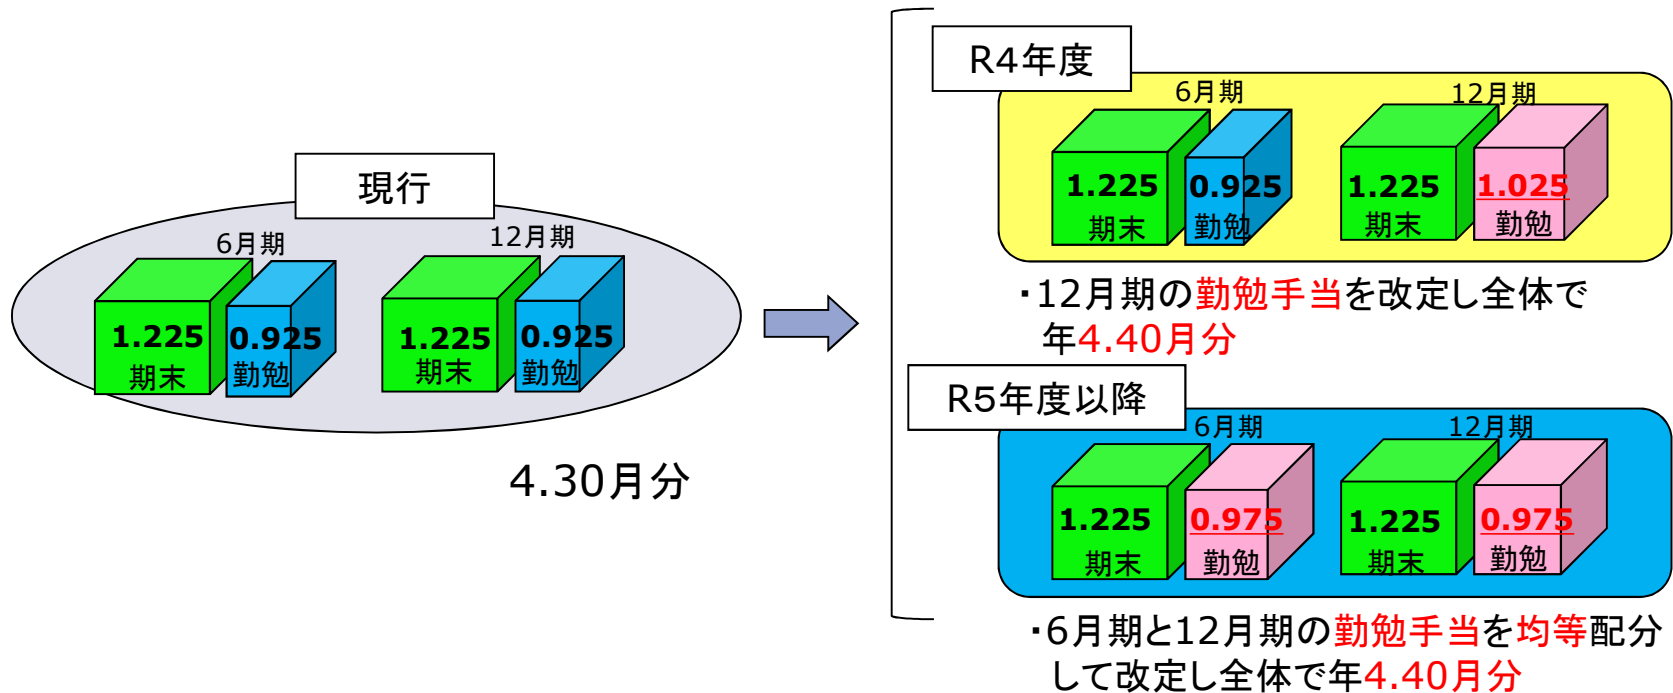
現行

6月期

1.225
期末

0.925
勤勉

12月期

1.225
期末

0.925
勤勉

4.30月分

R4年度

6月期

1.225
期末

0.925
勤勉

12月期

1.225
期末

1.025
勤勉

・12月期の勤勉手当を改定し全体で年4.40月分

R5年度以降

6月期

1.225
期末

0.975
勤勉

12月期

1.225
期末

0.975
勤勉

・6月期と12月期の勤勉手当を均等配分して改定し全体で年4.40月分